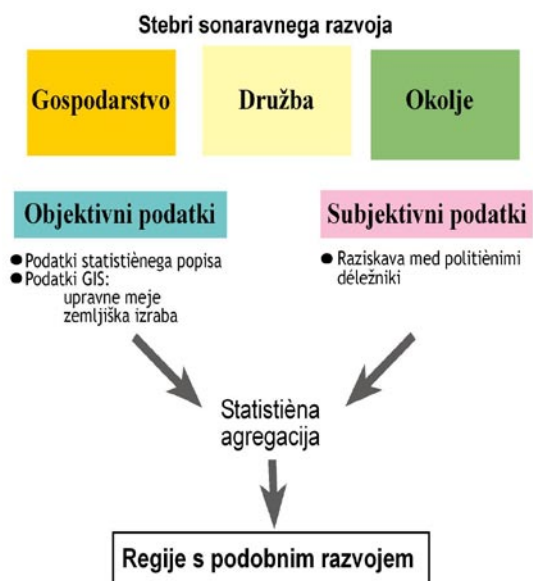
Stebri sonaravnega razvoja

Gospodarstvo

Družba

Okolje

Objektivni podatki

Subjektivni podatki

● Podatki statistiènega popisa
● Podatki GIS:
upravne meje
zemljiška izraba

● Raziskava med politiènimi déležniki

Statistièna agregacija

Regije s podobnim razvojem